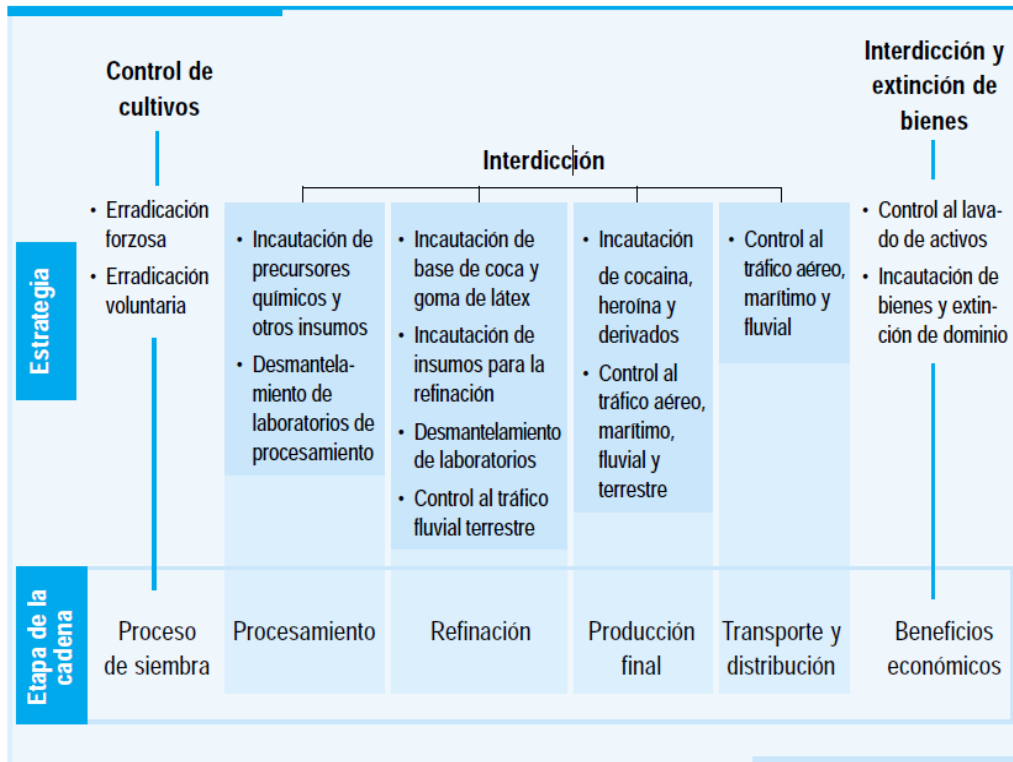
Control de cultivos

Interdicción

Interdicción y extinción de bienes

Estrategia

| Control de cultivos | Interdicción | | | | Interdicción y extinción de bienes |
|---|---|---|---|---|---|
| • Erradicación forzosa<br>• Erradicación voluntaria | • Incautación de precursores químicos y otros insumos<br>• Desmantelamiento de laboratorios de procesamiento | • Incautación de base de coca y goma de látex<br>• Incautación de insumos para la refinación<br>• Desmantelamiento de laboratorios<br>• Control al tráfico fluvial terrestre | • Incautación de cocaina, heroína y derivados<br>• Control al tráfico aéreo, marítimo, fluvial y terrestre | • Control al tráfico aéreo, marítimo y fluvial | • Control al lavado de activos<br>• Incautación de bienes y extinción de dominio |

Etapa de la cadena

| Proceso de siembra | Procesamiento | Refinación | Producción final | Transporte y distribución | Beneficios económicos |
|---|---|---|---|---|---|